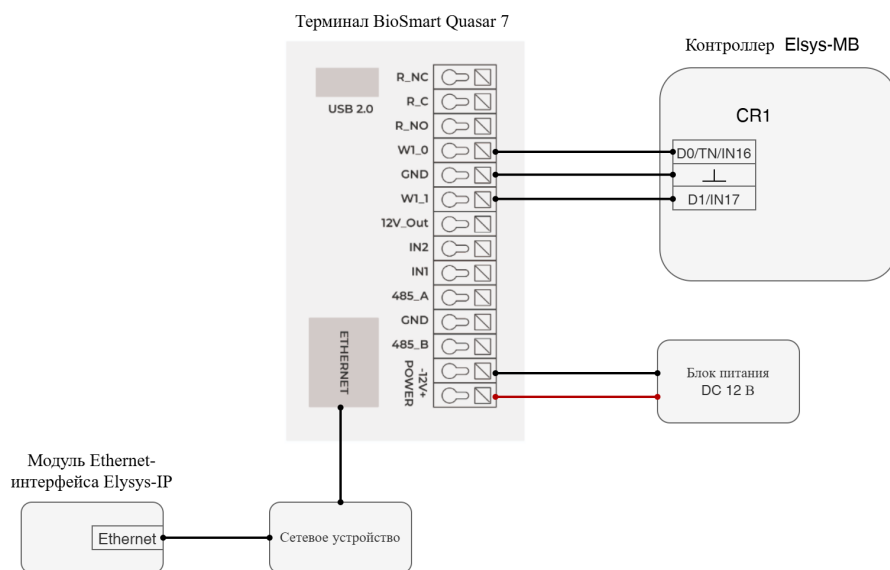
Терминал BioSmart Quasar 7

Контроллер Elsys-MB

USB 2.0

R_NC
R_C
R_NO
W1_0
GND
W1_1
12V_Out
IN2
IN1
485_A
GND
485_B
POWER -12V+

ETHERNET

CR1

D0/TN/IN16
⊥
D1/IN17

Блок питания DC 12 B

Модуль Ethernet-интерфейса Elsysy-IP

Ethernet

Сетевое устройство